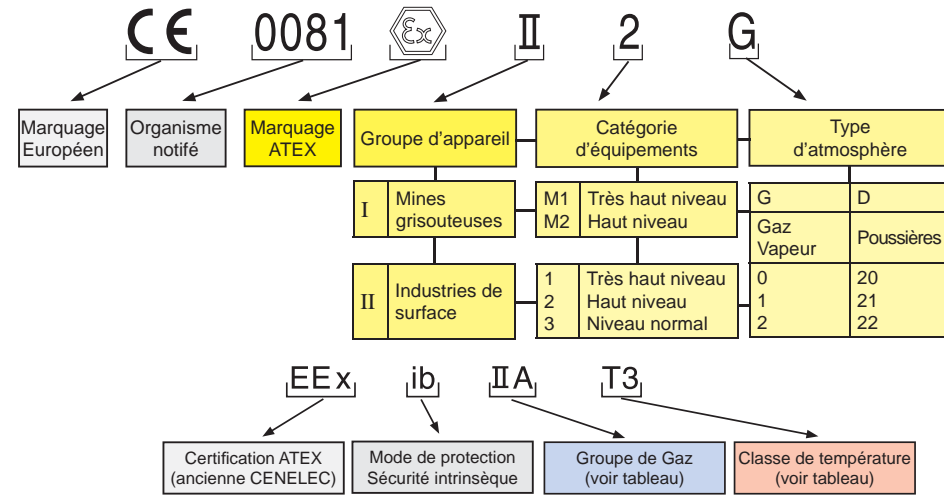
CE 0081 Ex II 2 G

Marquage Européen

Organisme notifé

Marquage ATEX

Groupe d'appareil

Catégorie d'équipements

Type d'atmosphère

I Mines grisouteuses

M1 Très haut niveau
M2 Haut niveau

| G | D |
|---|---|
| Gaz Vapeur | Poussières |

II Industries de surface

1 Très haut niveau
2 Haut niveau
3 Niveau normal

| 0 | 20 |
|---|---|
| 1 | 21 |
| 2 | 22 |

EEx ib IIA T3

Certification ATEX (ancienne CENELEC)

Mode de protection Sécurité intrinsèque

Groupe de Gaz (voir tableau)

Classe de température (voir tableau)